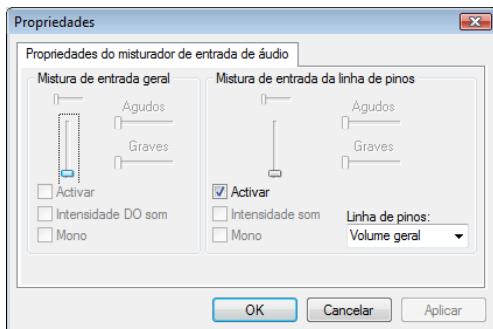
Propriedades

Propriedades do misturador de entrada de áudio

Mistura de entrada geral

Agudos

Graves

Activar

Intensidade DO som

Mono

Mistura de entrada da linha de pinos

Agudos

Graves

Activar

Intensidade som

Mono

Linha de pinos:

Volume geral

OK

Cancelar

Aplicar